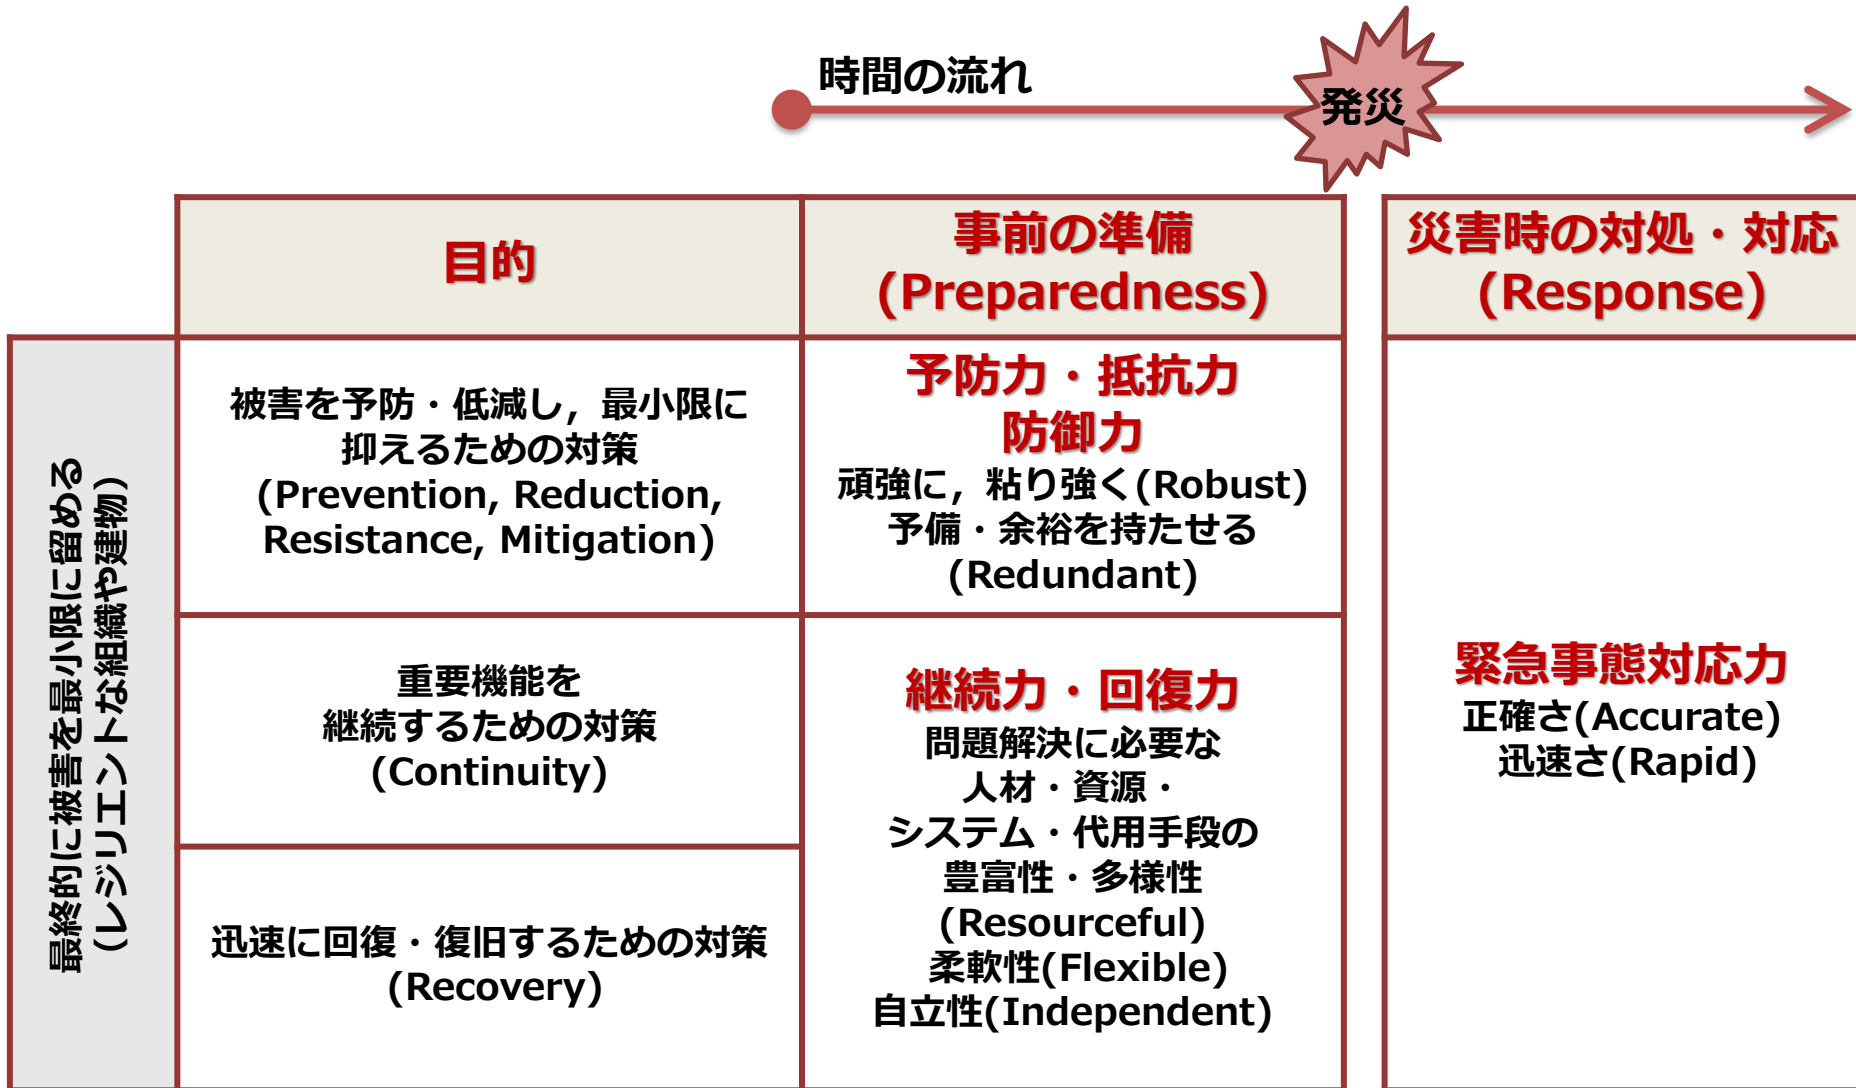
時間の流れ

発災

最終的に被害を最小限に留める
（レジリエントな組織や建物）

| 目的 | 事前の準備 (Preparedness) | 災害時の対処・対応 (Response) |
|---|---|---|
| 被害を予防・低減し，最小限に抑えるための対策 (Prevention, Reduction, Resistance, Mitigation) | 予防力・抵抗力 防御力 頑強に，粘り強く(Robust) 予備・余裕を持たせる (Redundant) | 緊急事態対応力 正確さ(Accurate) 迅速さ(Rapid) |
| 重要機能を継続するための対策 (Continuity) | 継続力・回復力 問題解決に必要な人材・資源・システム・代用手段の豊富性・多様性 (Resourceful) 柔軟性(Flexible) 自立性(Independent) | |
| 迅速に回復・復旧するための対策 (Recovery) | | |